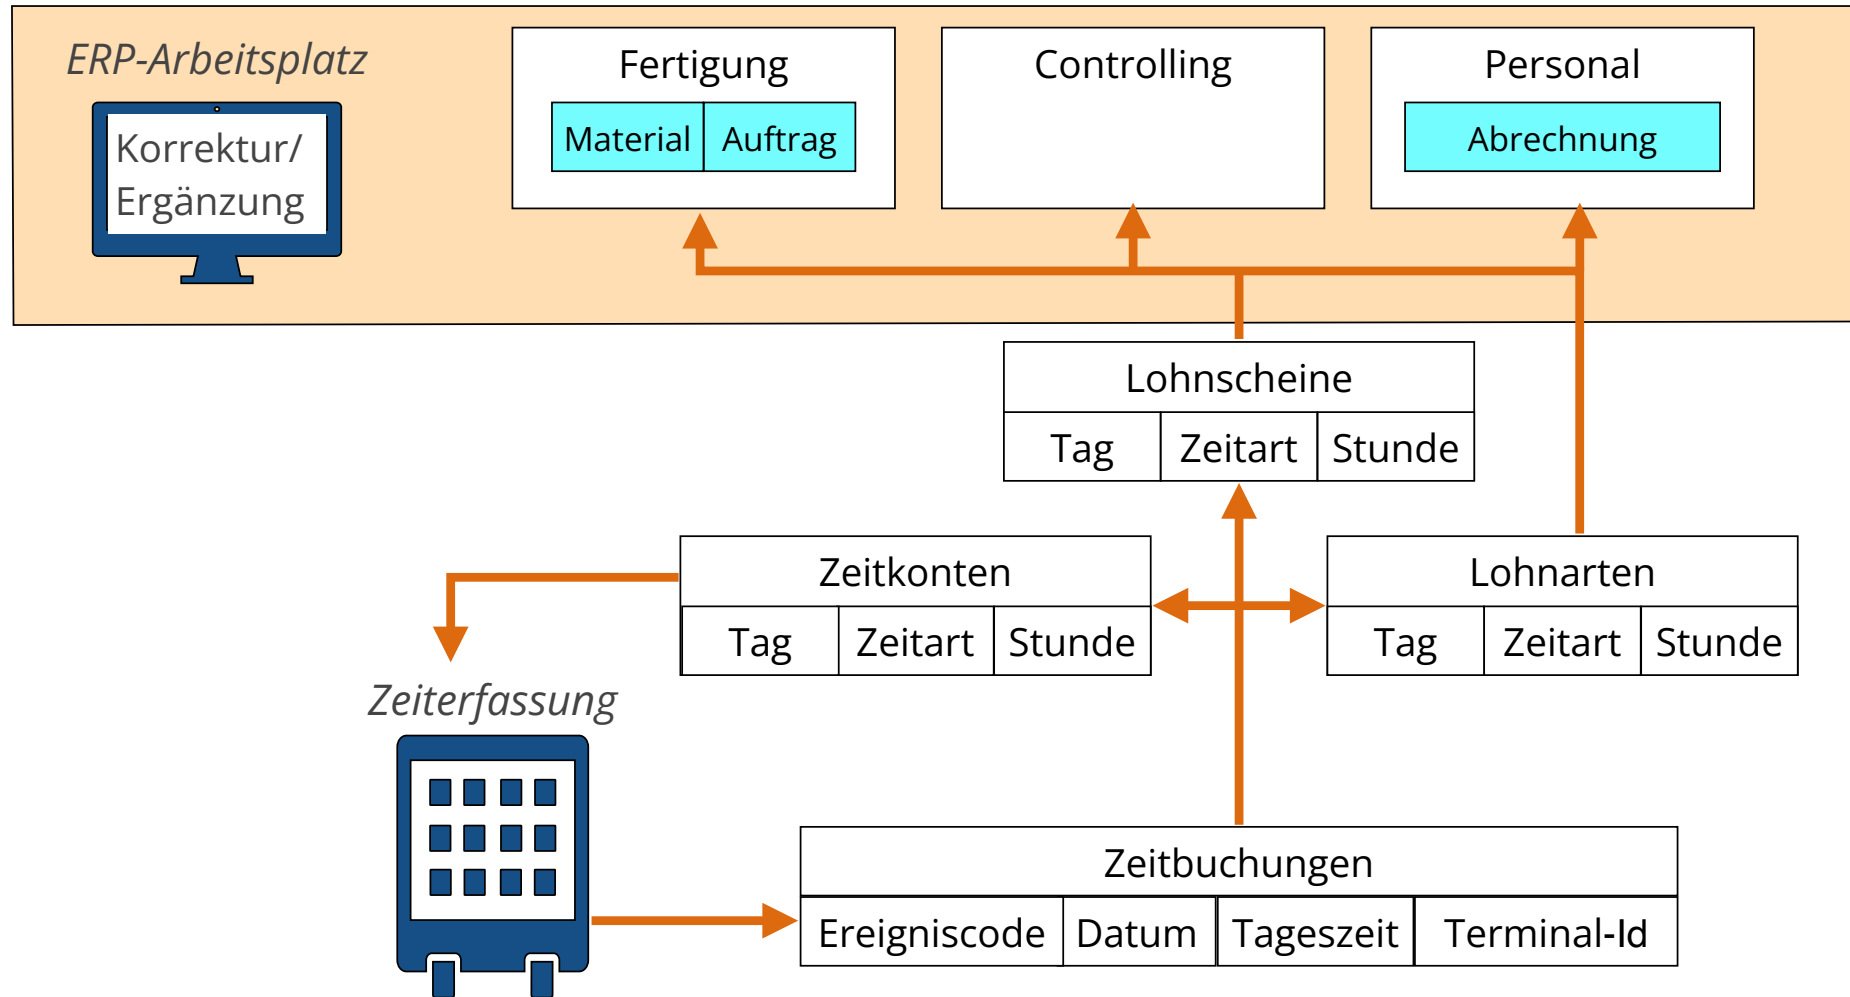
ERP-Arbeitsplatz

Korrektur/ Ergänzung

Fertigung

Material | Auftrag

Controlling

Personal

Abrechnung

Lohnscheine

| Tag | Zeitart | Stunde |
|---|---|---|

Zeitkonten

| Tag | Zeitart | Stunde |
|---|---|---|

Lohnarten

| Tag | Zeitart | Stunde |
|---|---|---|

Zeiterfassung

Zeitbuchungen

| Ereigniscode | Datum | Tageszeit | Terminal-Id |
|---|---|---|---|